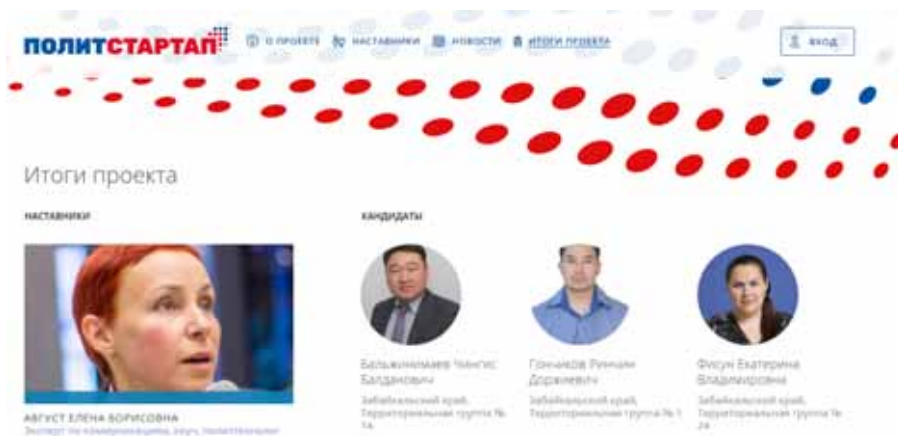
ПОЛИТСТАРТАП

О ПРОЕКТЕ НАСТАВНИКИ НОВОСТИ ИТОГИ ПРОЕКТА

ВХОД

Итоги проекта

НАСТАВНИКИ

АВГУСТ ЕЛЕНА БОРИСОВНА

Эксперт по коммуникациям, коуч, политолог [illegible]

КАНДИДАТЫ

Бальжинимаев Чингис Балданович

Забайкальский край, Территориальная группа № 14

Гончиков Ринчин Доржиевич

Забайкальский край, Территориальная группа № 1

Фисун Екатерина Владимировна

Забайкальский край, Территориальная группа № 24